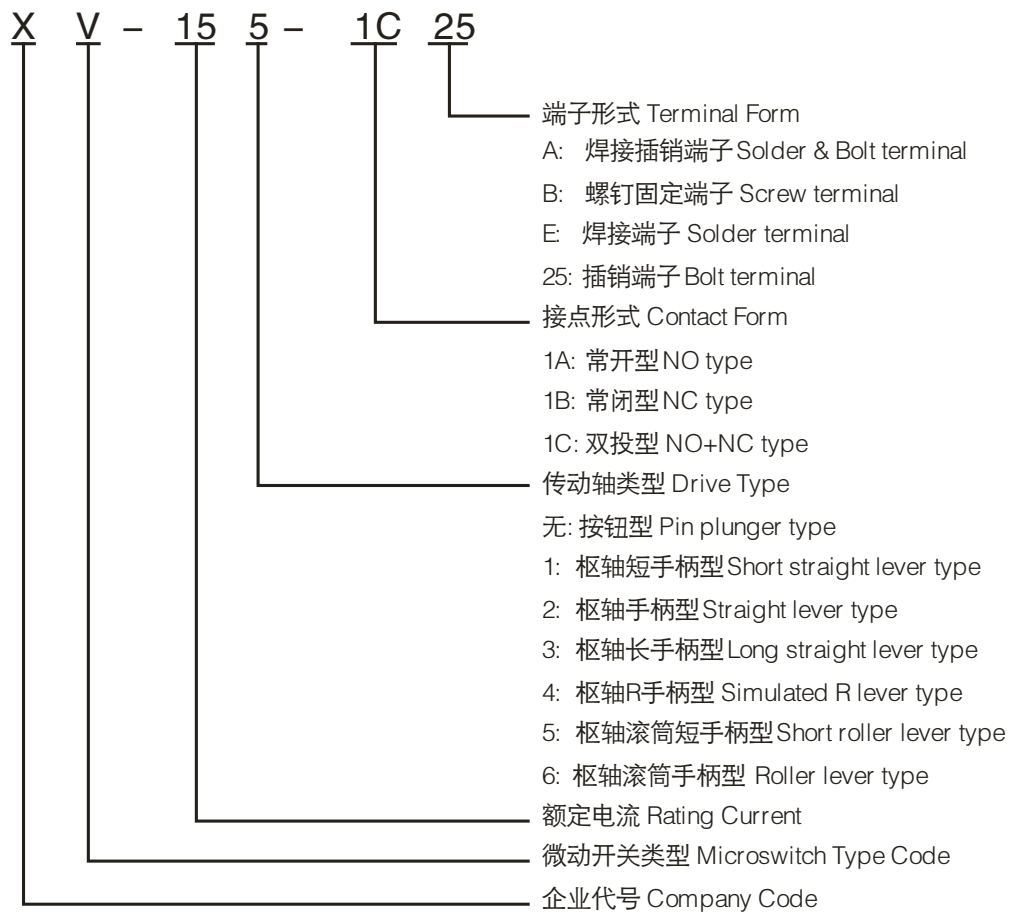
X V – 15 5 – 1C 25

端子形式 Terminal Form

A: 焊接插销端子 Solder & Bolt terminal

B: 螺钉固定端子 Screw terminal

E: 焊接端子 Solder terminal

25: 插销端子 Bolt terminal

接点形式 Contact Form

1A: 常开型 NO type

1B: 常闭型 NC type

1C: 双投型 NO+NC type

传动轴类型 Drive Type

无: 按钮型 Pin plunger type

1: 枢轴短手柄型 Short straight lever type

2: 枢轴手柄型 Straight lever type

3: 枢轴长手柄型 Long straight lever type

4: 枢轴R手柄型 Simulated R lever type

5: 枢轴滚筒短手柄型 Short roller lever type

6: 枢轴滚筒手柄型 Roller lever type

额定电流 Rating Current

微动开关类型 Microswitch Type Code

企业代号 Company Code